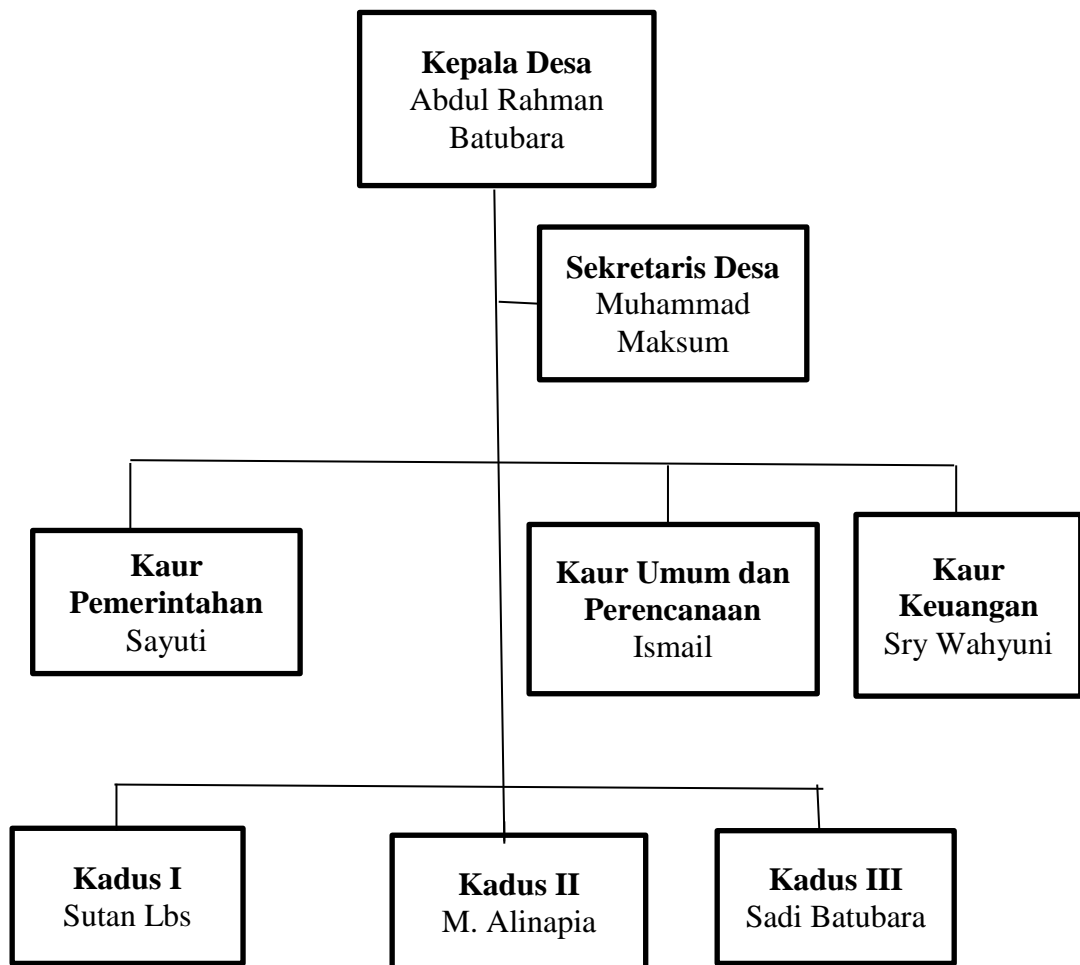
**Kepala Desa**
Abdul Rahman Batubara

**Sekretaris Desa**
Muhammad Maksum

**Kaur Pemerintahan**
Sayuti

**Kaur Umum dan Perencanaan**
Ismail

**Kaur Keuangan**
Sry Wahyuni

**Kadus I**
Sutan Lbs

**Kadus II**
M. Alinapia

**Kadus III**
Sadi Batubara